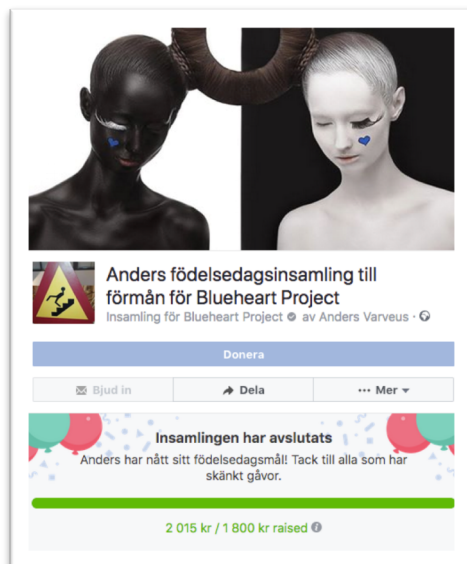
Anders födelsedagsinsamling till förmån för Blueheart Project

Insamling för Blueheart Project · av Anders Varveus ·

Donera

Bjud in

Dela

Mer

Insamlingen har avslutats

Anders har nått sitt födelsedagsmål! Tack till alla som har skänkt gåvor.

2 015 kr / 1 800 kr raised